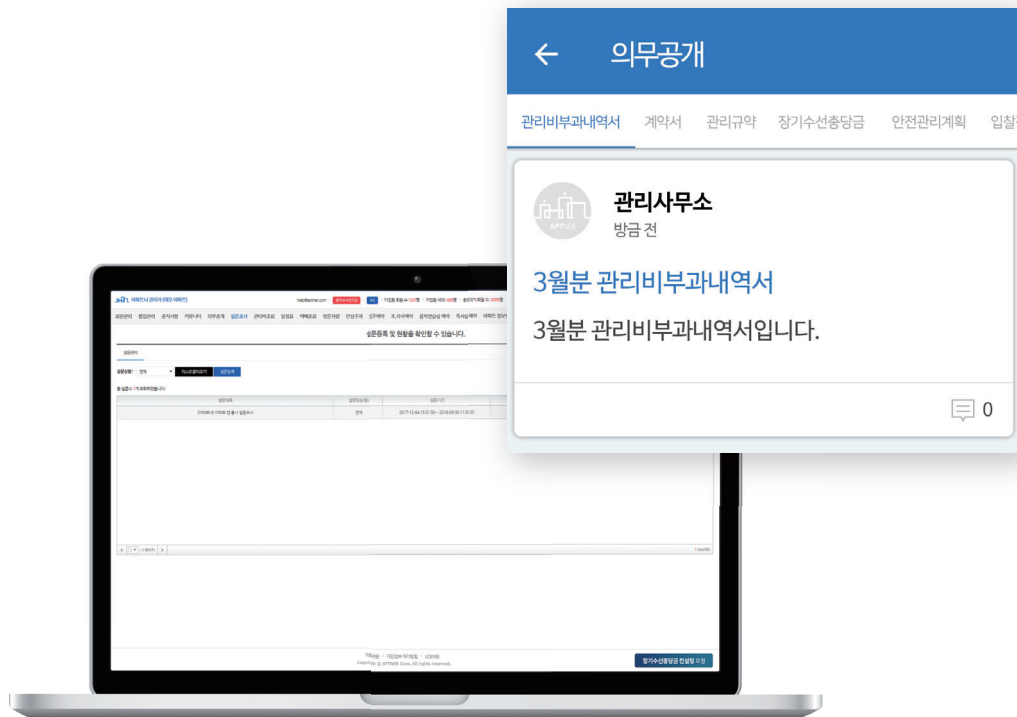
←　의무공개

관리비부과내역서　계약서　관리규약　장기수선충당금　안전관리계획　입찰

관리사무소
방금 전

3월분 관리비부과내역서

3월분 관리비부과내역서입니다.

0

설문등록 및 현황을 확인할 수 있습니다.

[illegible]

장기수선충당금 컨설팅 요청